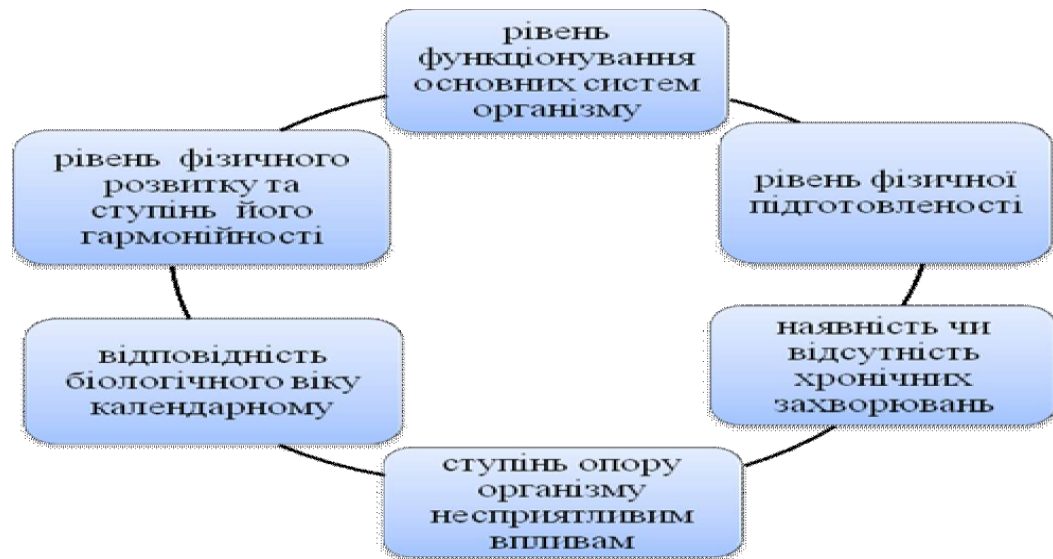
рівень функціонування основних систем організму

рівень фізичної підготовленості

наявність чи відсутність хронічних захворювань

ступінь опору організму несприятливим впливам

відповідність біологічного віку календарному

рівень фізичного розвитку та ступінь його гармонійності